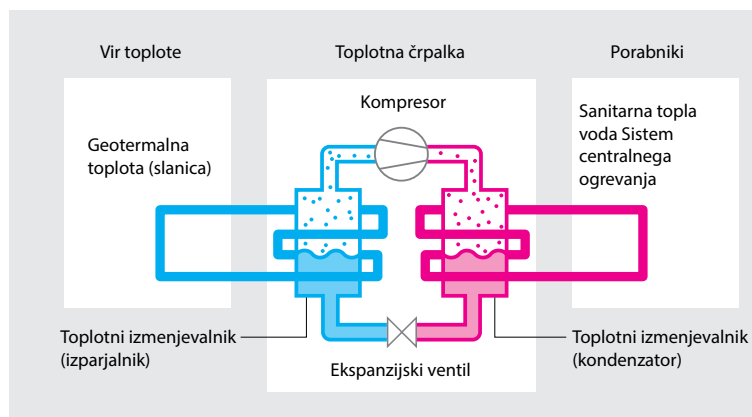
Vir toplote

Toplotna črpalka

Porabniki

Geotermalna toplota (slanica)

Kompresor

Sanitarna topla voda Sistem centralnega ogrevanja

Toplotni izmenjevalnik (izparjalnik)

Ekspanzijski ventil

Toplotni izmenjevalnik (kondenzator)